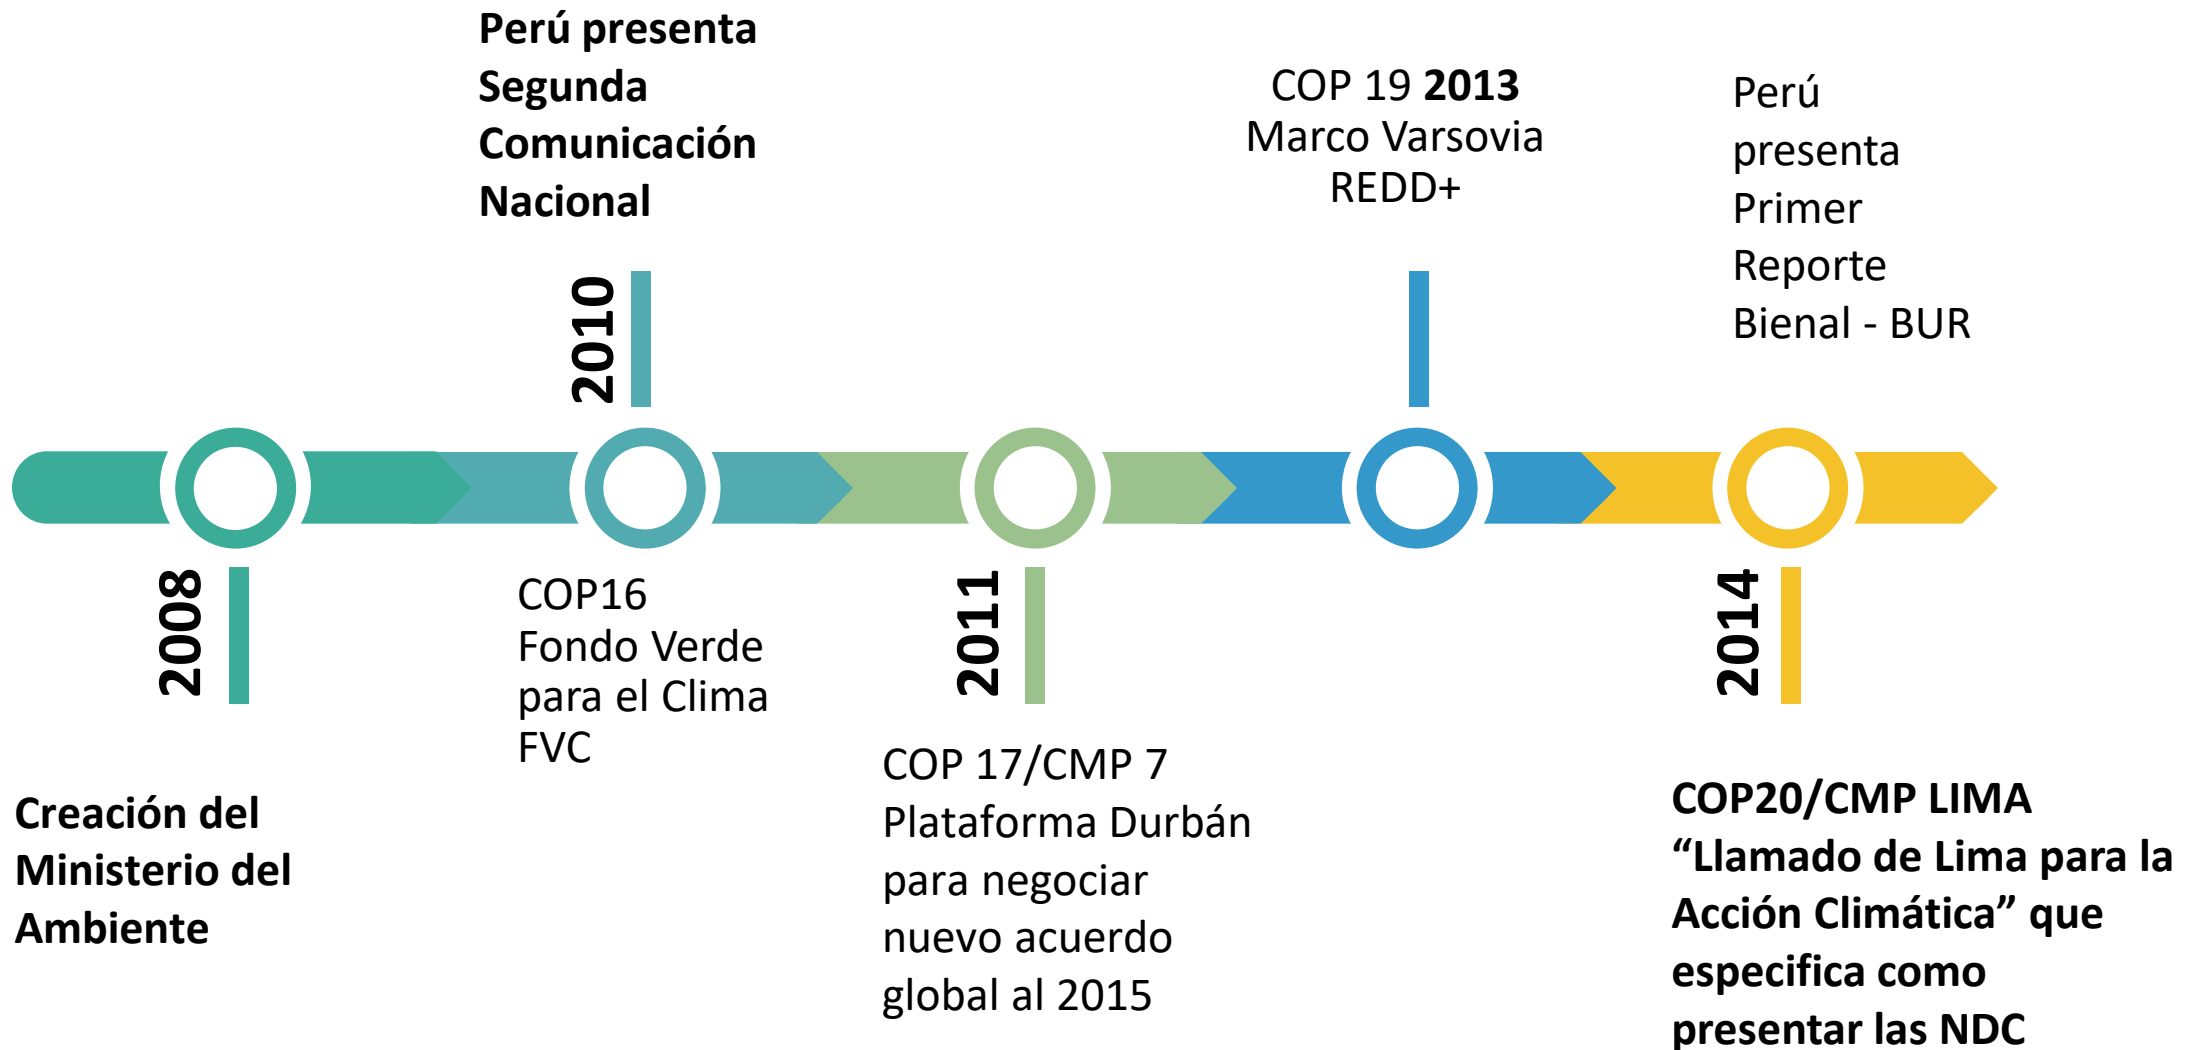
Perú presenta Segunda Comunicación Nacional

2010

COP 19 **2013**
Marco Varsovia
REDD+

Perú presenta Primer Reporte Bienal - BUR

2008

Creación del Ministerio del Ambiente

COP16
Fondo Verde para el Clima
FVC

2011

COP 17/CMP 7
Plataforma Durbán para negociar nuevo acuerdo global al 2015

2014

COP20/CMP LIMA
“Llamado de Lima para la Acción Climática” que especifica como presentar las NDC